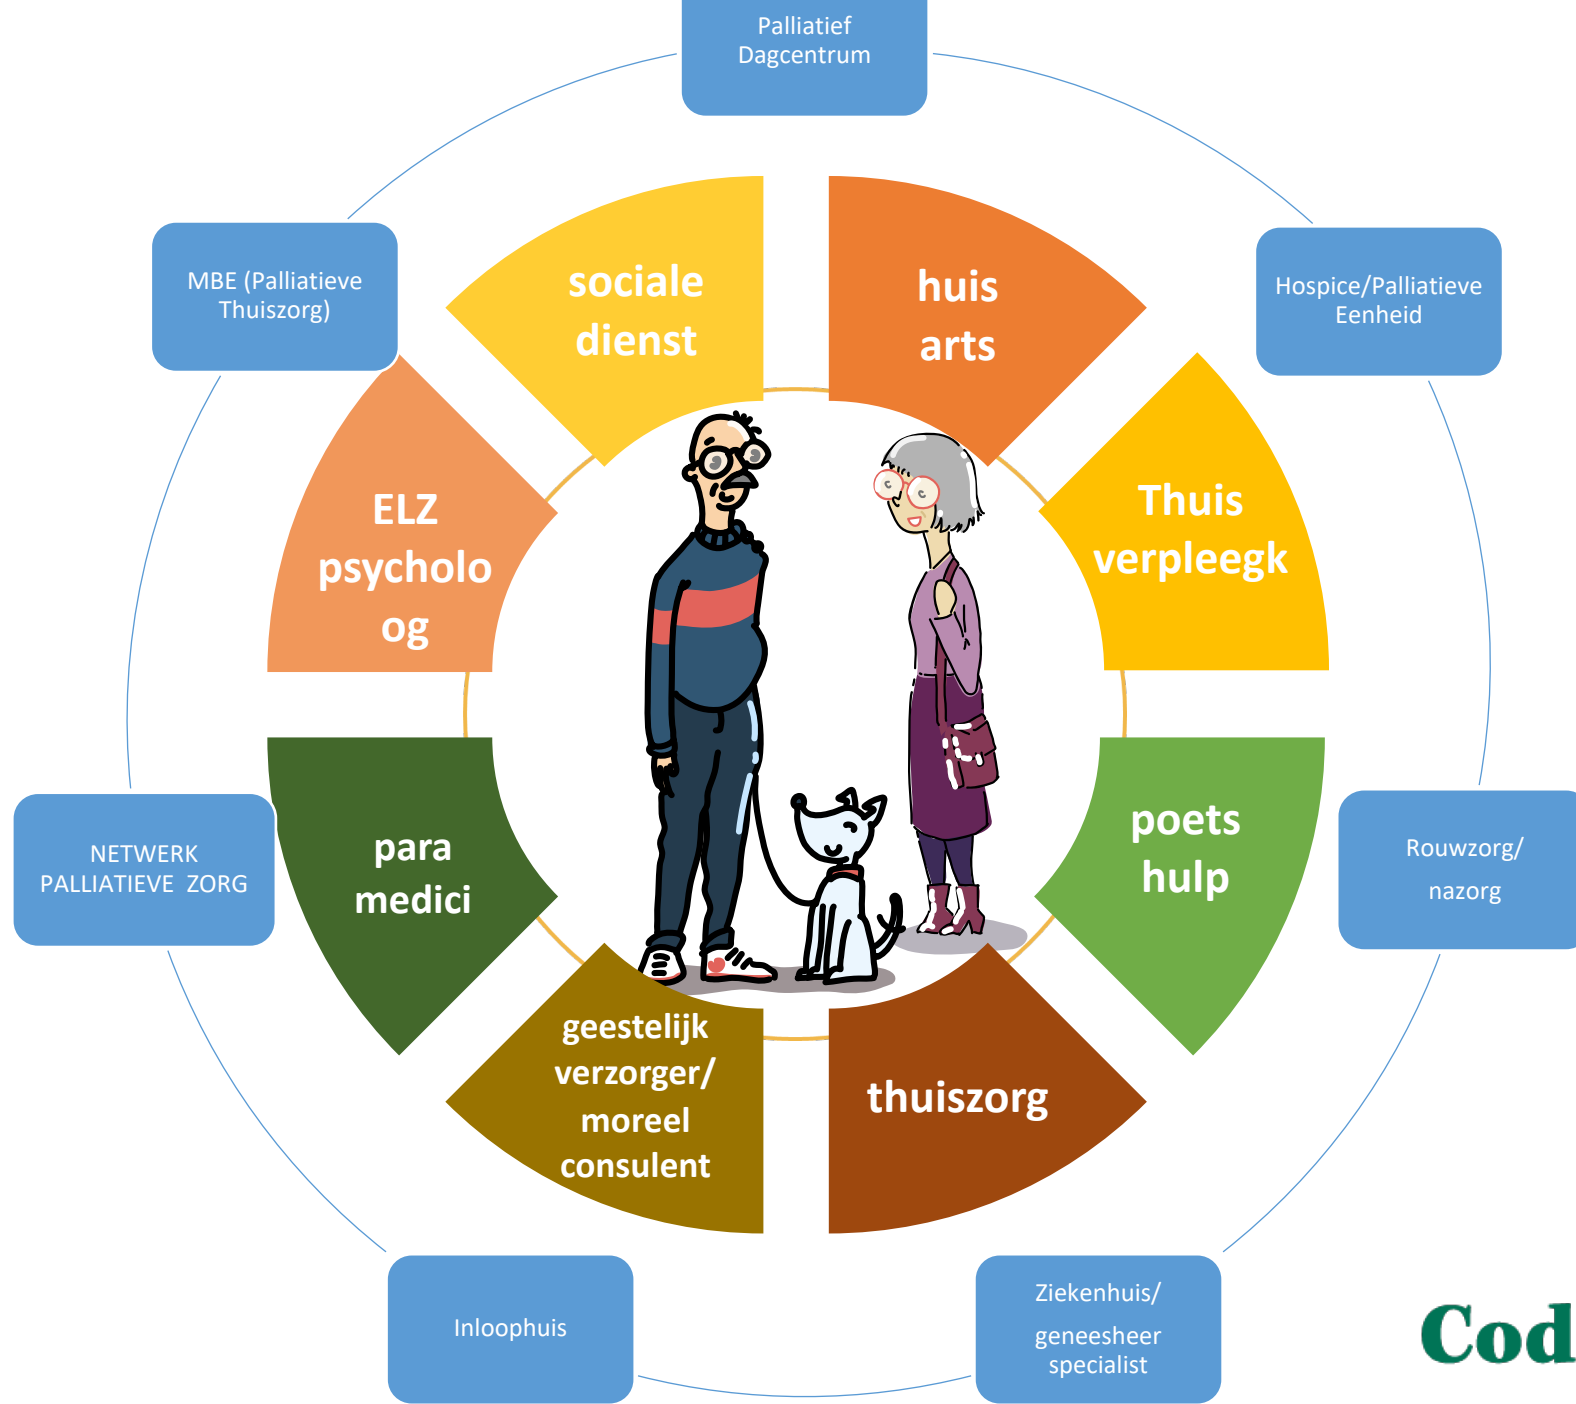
Palliatief Dagcentrum

MBE (Palliatieve Thuiszorg)

Hospice/Palliatieve Eenheid

sociale dienst

huis arts

ELZ psycholo og

Thuis verpleegk

para medici

poets hulp

NETWERK PALLIATIEVE ZORG

Rouwzorg/ nazorg

geestelijk verzorger/ moreel consulent

thuiszorg

Inloophuis

Ziekenhuis/ geneesheer specialist

Cod